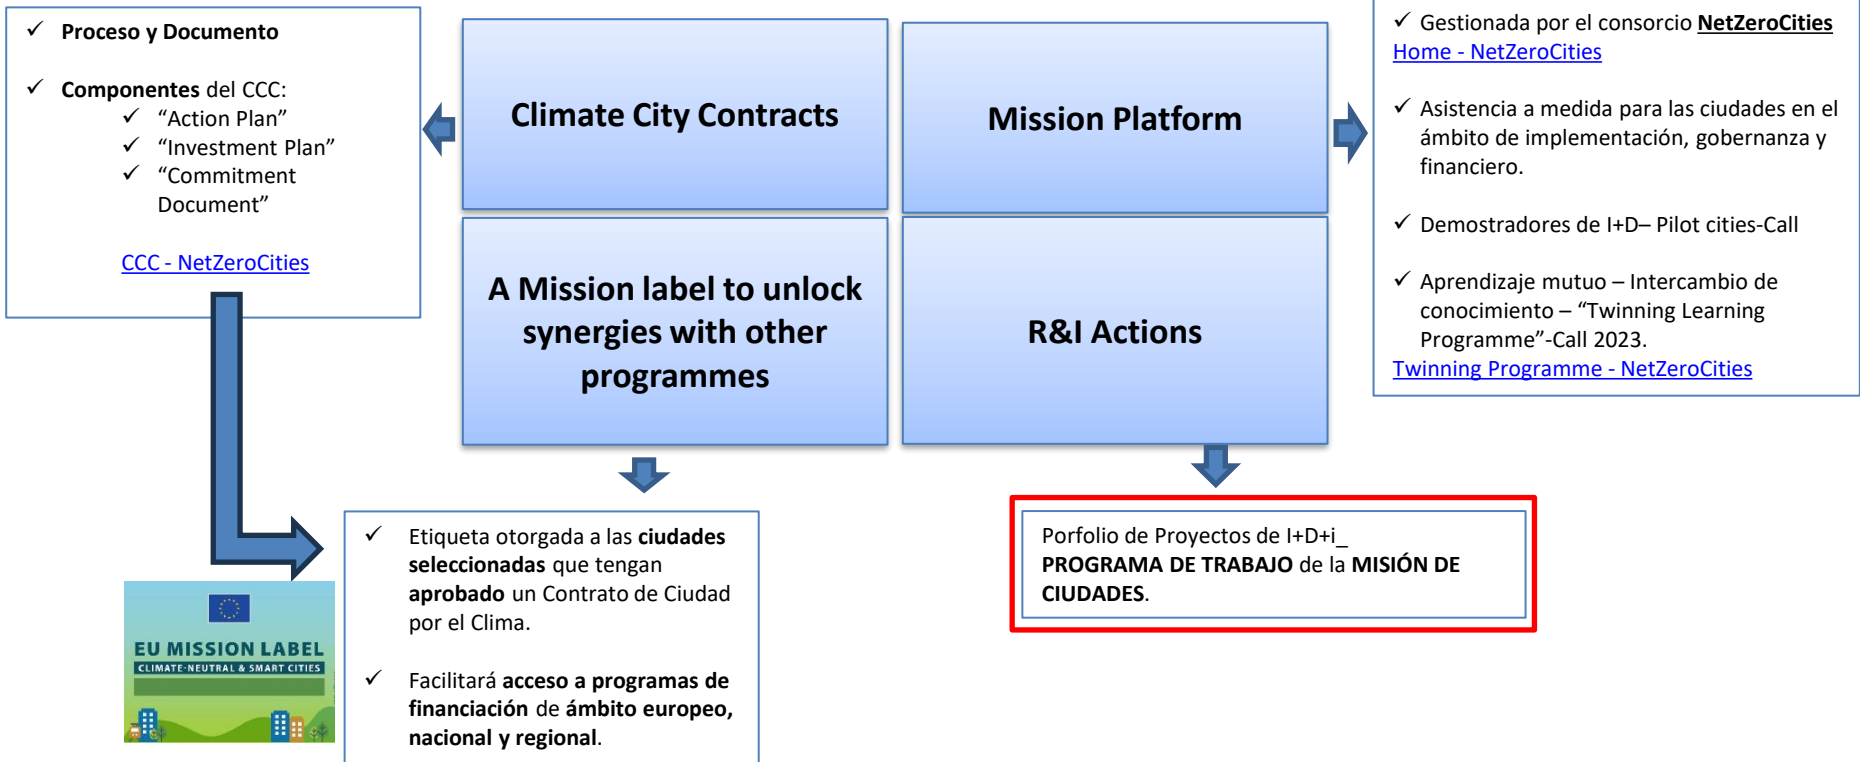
✓ Proceso y Documento

✓ Componentes del CCC:
✓ “Action Plan”
✓ “Investment Plan”
✓ “Commitment Document”

CCC - NetZeroCities

Climate City Contracts

Mission Platform

A Mission label to unlock synergies with other programmes

R&I Actions

✓ Gestionada por el consorcio NetZeroCities
Home - NetZeroCities

✓ Asistencia a medida para las ciudades en el ámbito de implementación, gobernanza y financiero.

✓ Demostradores de I+D– Pilot cities-Call

✓ Aprendizaje mutuo – Intercambio de conocimiento – “Twinning Learning Programme”-Call 2023.
Twinning Programme - NetZeroCities

EU MISSION LABEL
CLIMATE-NEUTRAL & SMART CITIES

✓ Etiqueta otorgada a las ciudades seleccionadas que tengan aprobado un Contrato de Ciudad por el Clima.

✓ Facilitará acceso a programas de financiación de ámbito europeo, nacional y regional.

Porfolio de Proyectos de I+D+i_
PROGRAMA DE TRABAJO de la MISIÓN DE CIUDADES.